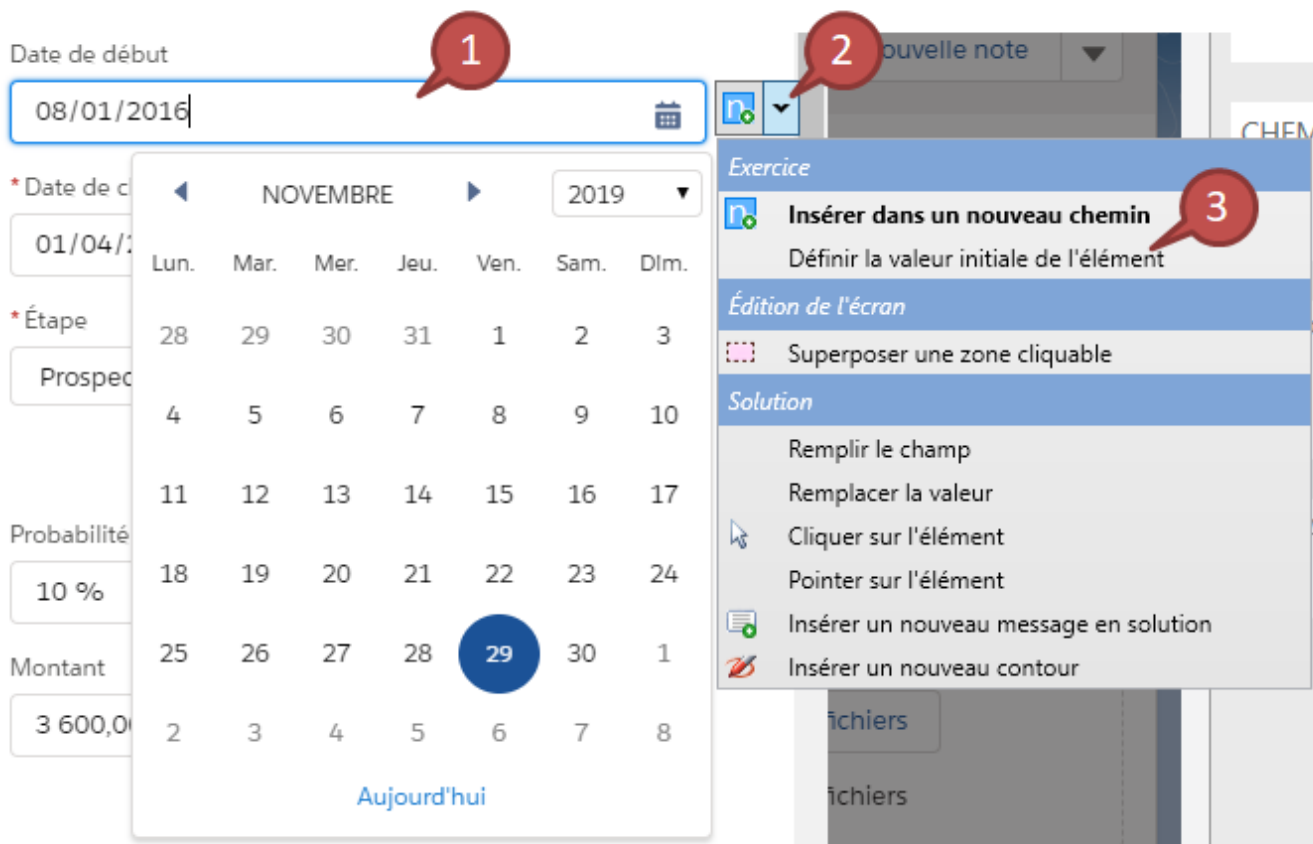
Date de début

08/01/2016

1

2

ouvelle note

CHEM

* Date de c

01/04/2

* Étape

Prospec

Probabilité

10 %

Montant

3 600,0

NOVEMBRE

2019

| Lun. | Mar. | Mer. | Jeu. | Ven. | Sam. | Dim. |
|---|---|---|---|---|---|---|
| 28 | 29 | 30 | 31 | 1 | 2 | 3 |
| 4 | 5 | 6 | 7 | 8 | 9 | 10 |
| 11 | 12 | 13 | 14 | 15 | 16 | 17 |
| 18 | 19 | 20 | 21 | 22 | 23 | 24 |
| 25 | 26 | 27 | 28 | 29 | 30 | 1 |
| 2 | 3 | 4 | 5 | 6 | 7 | 8 |

Aujourd'hui

Exercice

Insérer dans un nouveau chemin

3

Définir la valeur initiale de l'élément

Édition de l'écran

Superposer une zone cliquable

Solution

Remplir le champ

Remplacer la valeur

Cliquer sur l'élément

Pointer sur l'élément

Insérer un nouveau message en solution

Insérer un nouveau contour

ichiers

ichiers